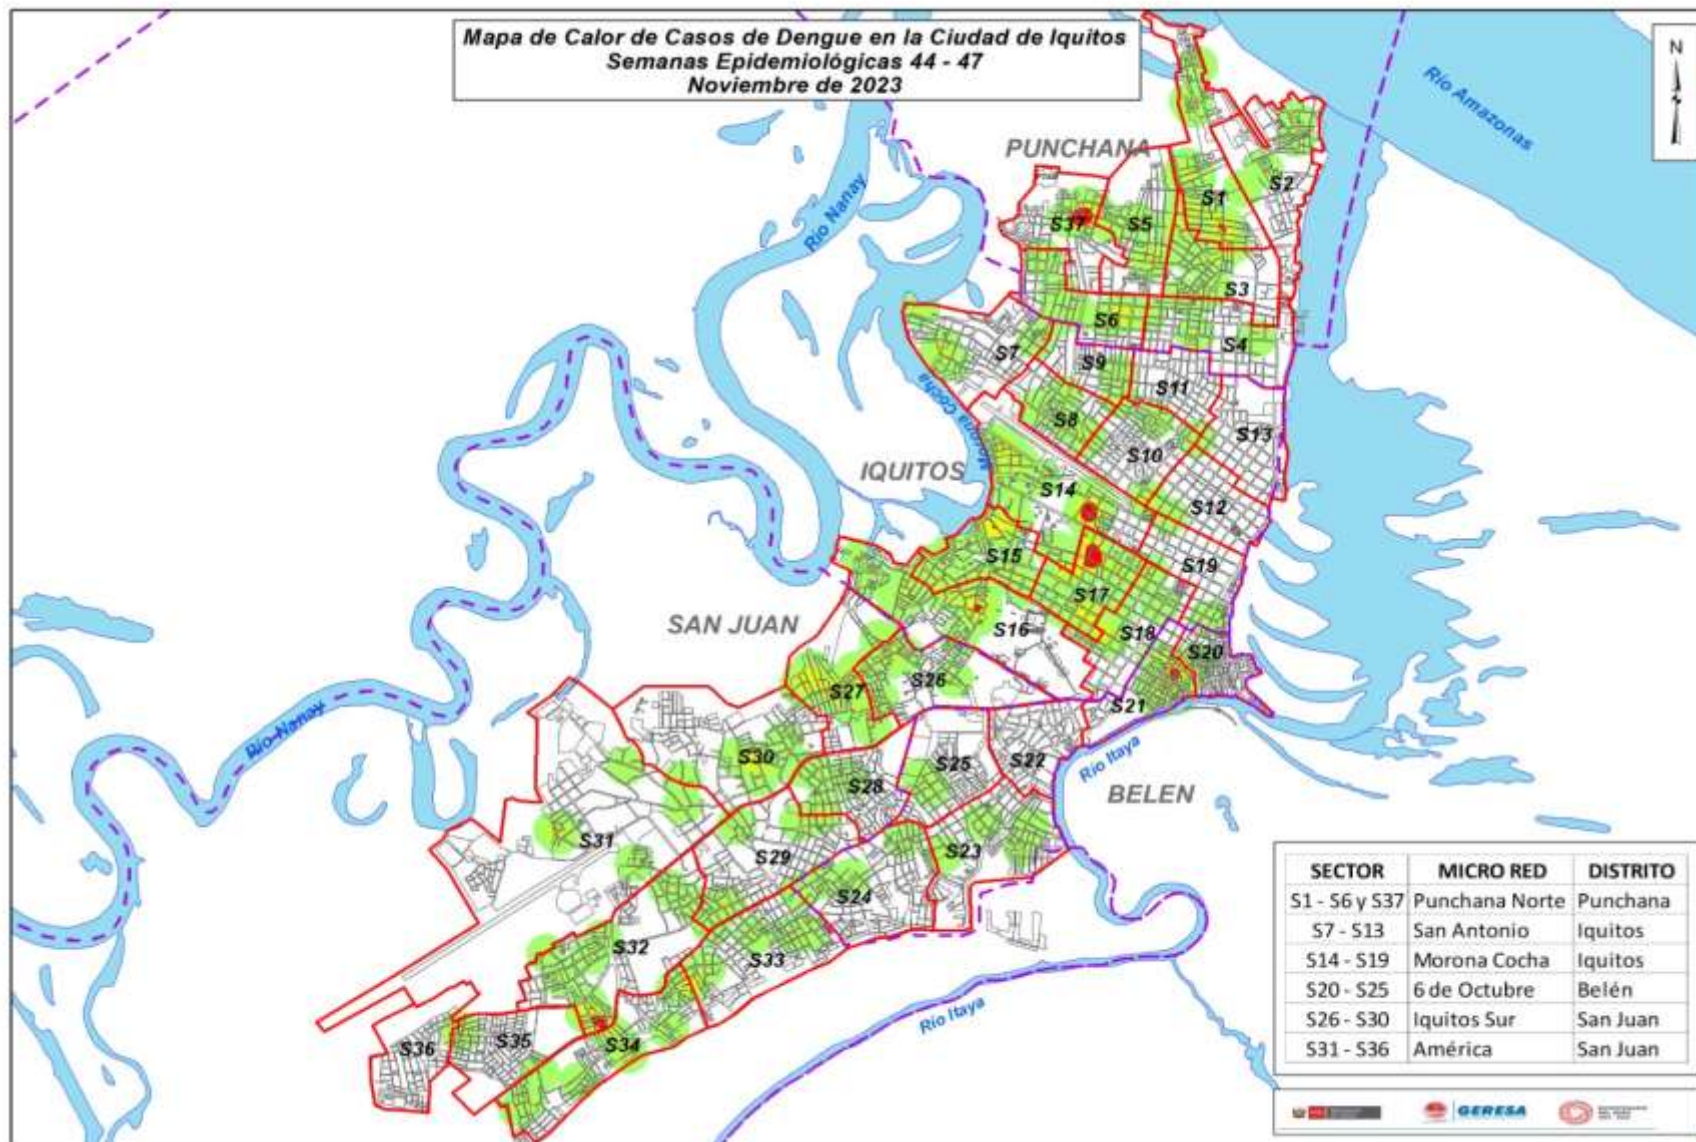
Mapa de Calor de Casos de Dengue en la Ciudad de Iquitos
Semanas Epidemiológicas 44 - 47
Noviembre de 2023

N

Rio Amazonas

PUNCHANA

Rio Nanay

S1 S2 S37 S5 S3 S6 S4 S7 S9 S11 S8 S13 S10

Rio Moronacocha

IQUITOS

S14 S12 S15 S19 S17 S16 S18 S20

SAN JUAN

Rio Nanay

S27 S26 S21 S30 S25 S22 S28

Rio Itaya

BELEN

S31 S29 S23 S24 S32 S33 S36 S35 S34

Rio Itaya

| SECTOR | MICRO RED | DISTRITO |
|---|---|---|
| S1 - S6 y S37 | Punchana Norte | Punchana |
| S7 - S13 | San Antonio | Iquitos |
| S14 - S19 | Morona Cocha | Iquitos |
| S20 - S25 | 6 de Octubre | Belén |
| S26 - S30 | Iquitos Sur | San Juan |
| S31 - S36 | América | San Juan |

GERESA